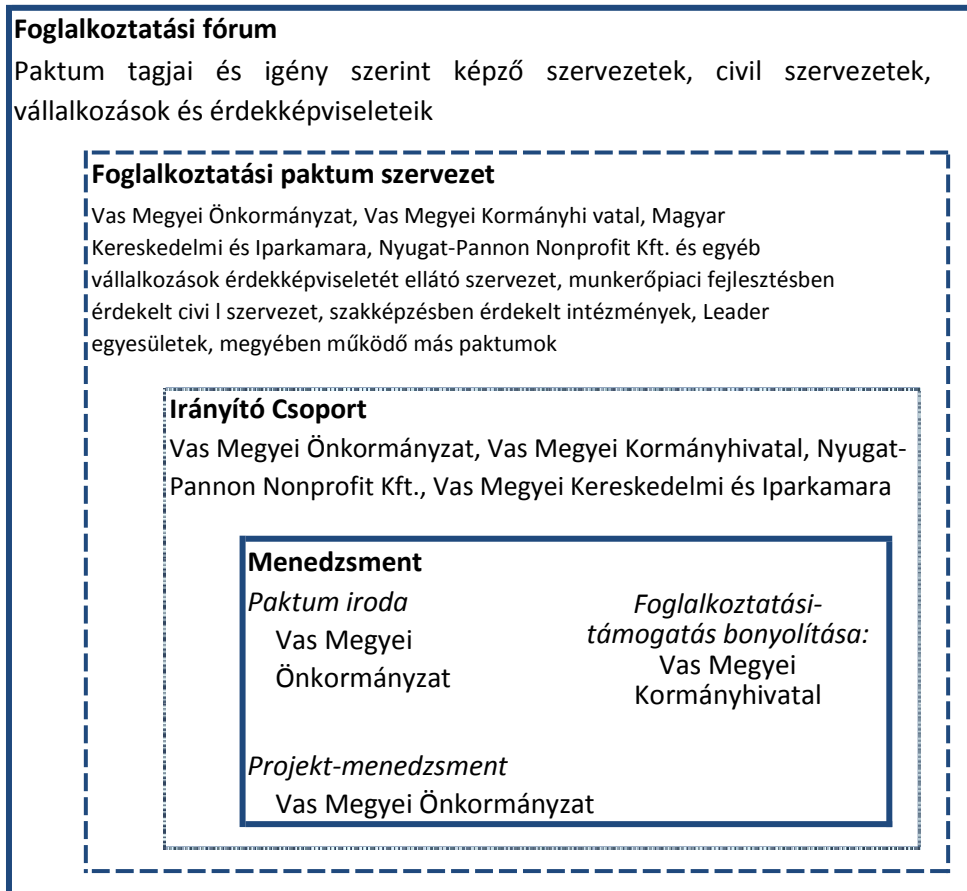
**Foglalkoztatási fórum**

Paktum tagjai és igény szerint képző szervezetek, civil szervezetek, vállalkozások és érdekképviseleteik

**Foglalkoztatási paktum szervezet**

Vas Megyei Önkormányzat, Vas Megyei Kormányhi vatal, Magyar Kereskedelmi és Iparkamara, Nyugat-Pannon Nonprofit Kft. és egyéb vállalkozások érdekképviseletét ellátó szervezet, munkerőpiaci fejlesztésben érdekelt civi l szervezet, szakképzésben érdekelt intézmények, Leader egyesületek, megyében működő más paktumok

**Irányító Csoport**

Vas Megyei Önkormányzat, Vas Megyei Kormányhivatal, Nyugat-Pannon Nonprofit Kft., Vas Megyei Kereskedelmi és Iparkamara

**Menedzsment**

*Paktum iroda*
Vas Megyei Önkormányzat

*Foglalkoztatási-támogatás bonyolítása:*
Vas Megyei Kormányhivatal

*Projekt-menedzsment*
Vas Megyei Önkormányzat